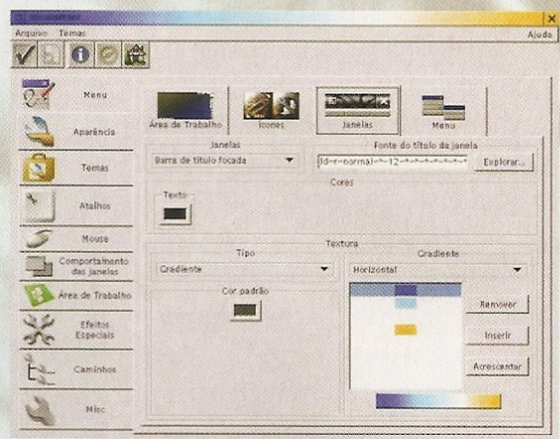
Arquivo Temas
Ajuda

Menu
Aparência
Temas
Atalhos
Mouse
Comportamento das janelas
Área de Trabalho
Efeitos Especiais
Caminhos
Misc

Área de Trabalho
Ícones
Janelas
Menu

Janelas
Barra de título focada
Fonte do título da janela
ld-r-normal-*-12-*-*-*-*-*-*-*
Explorar...

Cores
Texto

Textura
Tipo
Gradiente
Cor padrão
Gradiente
Horizontal
Remover
Inserir
Acrescentar